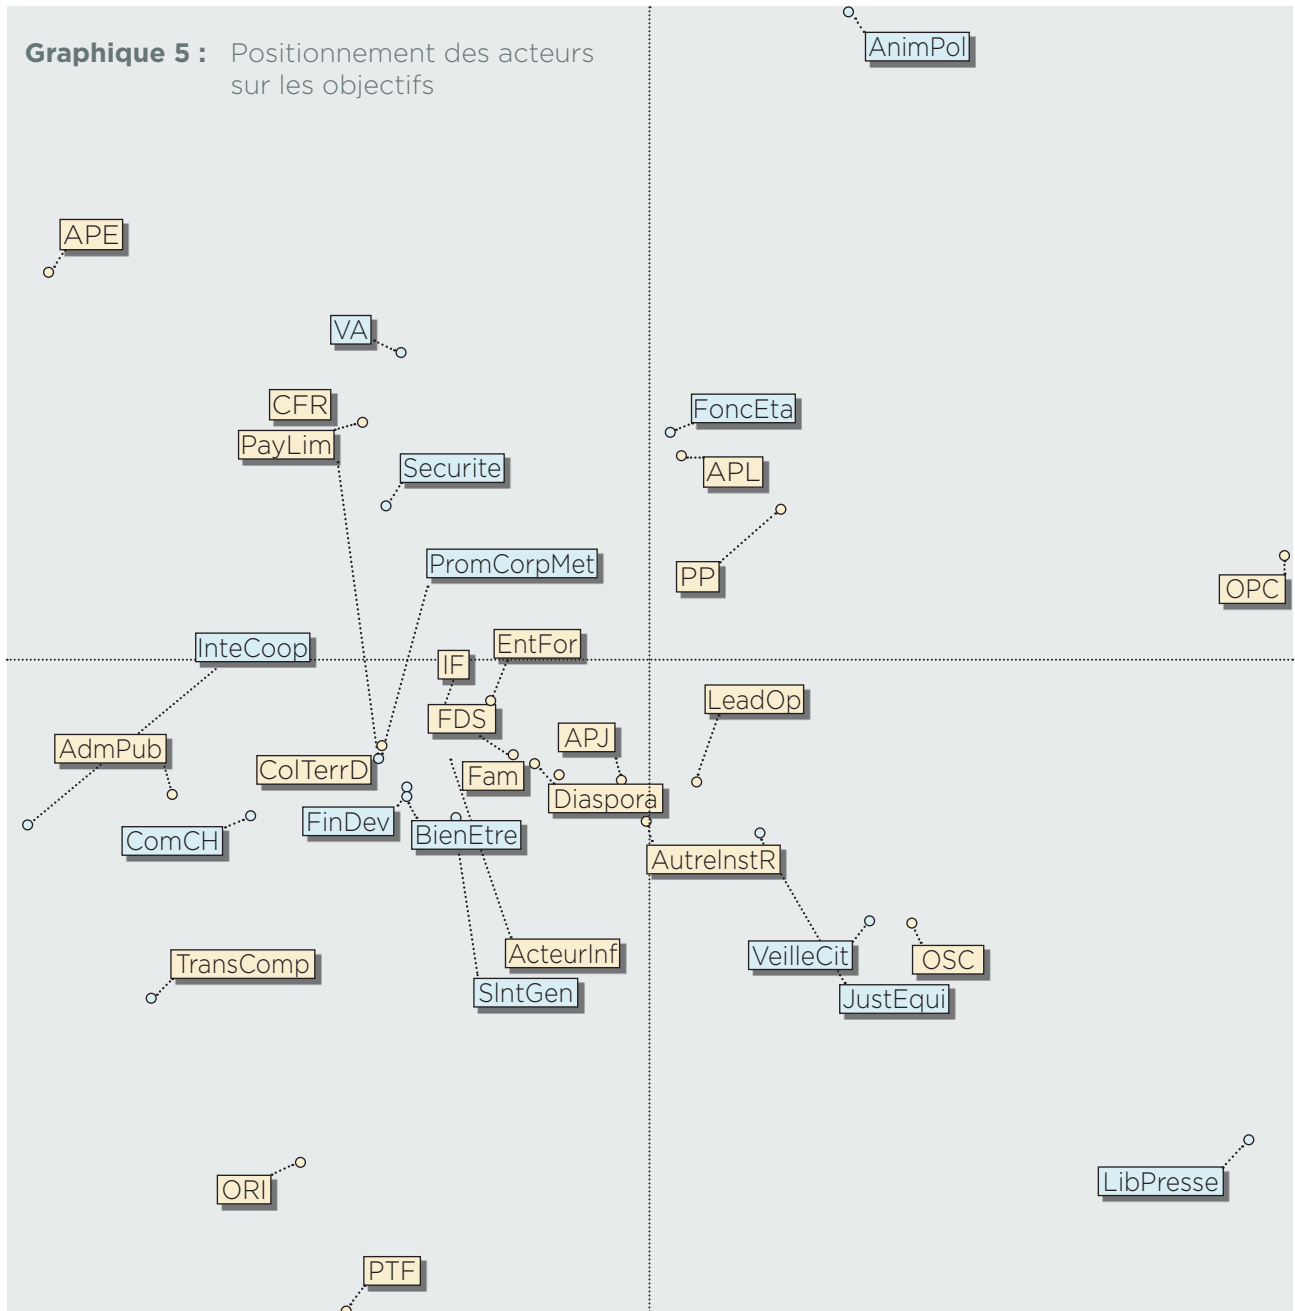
Graphique 5 : Positionnement des acteurs sur les objectifs

AnimPol

APE

VA

CFR

PayLim

FoncEta

Securite

APL

PromCorpMet

PP

OPC

InteCoop

IF

EntFor

LeadOp

FDS

APJ

AdmPub

ColTerrD

Fam

Diaspora

FinDev

BienEtre

ComCH

AutreInstR

ActeurInf

VeilleCit

OSC

TransComp

SIntGen

JustEqui

LibPresse

ORI

PTF